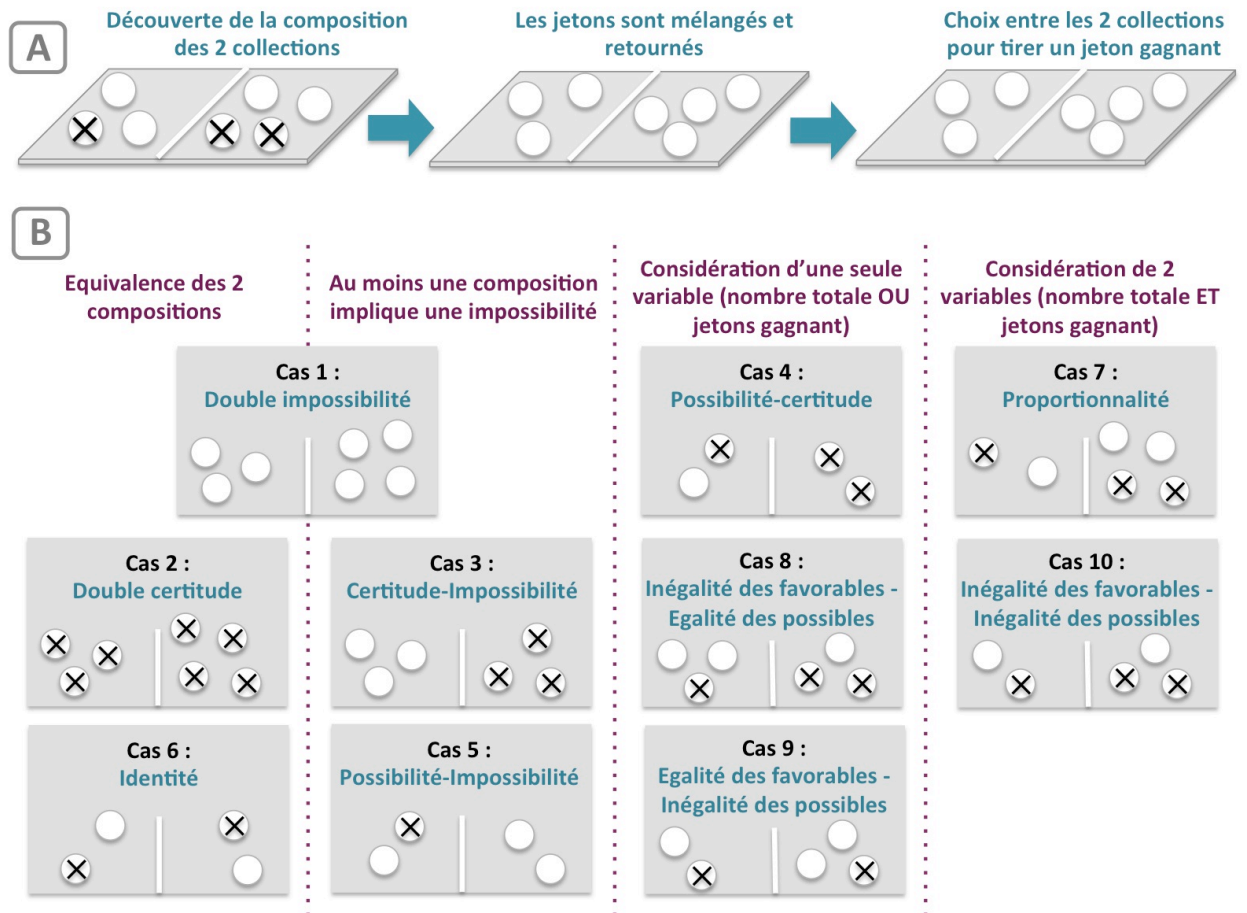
A

Découverte de la composition des 2 collections

Les jetons sont mélangés et retournés

Choix entre les 2 collections pour tirer un jeton gagnant

B

Equivalence des 2 compositions

Au moins une composition implique une impossibilité

Considération d'une seule variable (nombre totale OU jetons gagnant)

Considération de 2 variables (nombre totale ET jetons gagnant)

Cas 1 :
Double impossibilité

Cas 4 :
Possibilité-certitude

Cas 7 :
Proportionnalité

Cas 2 :
Double certitude

Cas 3 :
Certitude-Impossibilité

Cas 8 :
Inégalité des favorables - Egalité des possibles

Cas 10 :
Inégalité des favorables - Inégalité des possibles

Cas 6 :
Identité

Cas 5 :
Possibilité-Impossibilité

Cas 9 :
Egalité des favorables - Inégalité des possibles